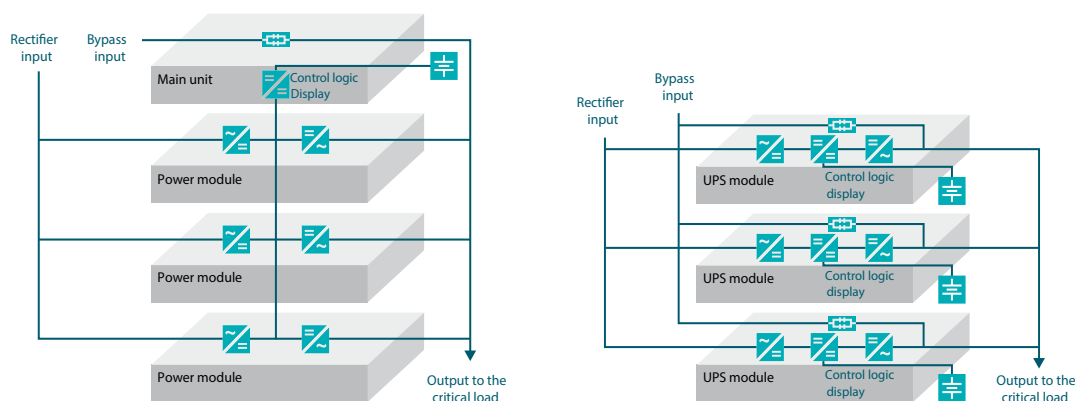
Rectifier input

Bypass input

Main unit

Control logic
Display

Power module

Power module

Power module

Output to the critical load

Bypass input

Rectifier input

UPS module

Control logic
display

UPS module

Control logic
display

UPS module

Control logic
display

Output to the critical load